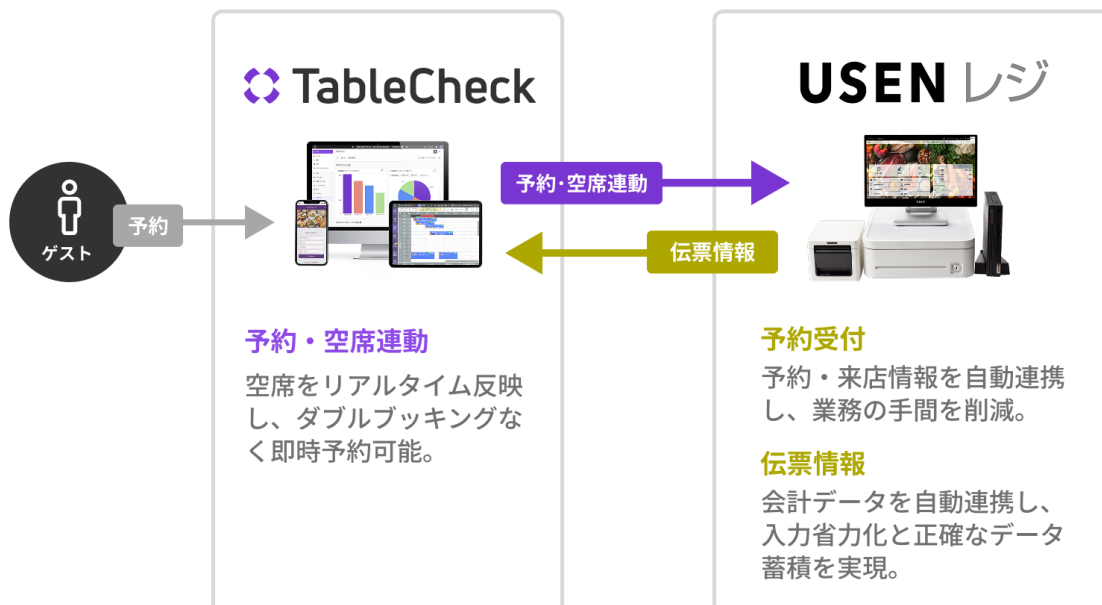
ゲスト

予約

TableCheck

予約･空席連動

伝票情報

USEN レジ

予約・空席連動

空席をリアルタイム反映し、ダブルブッキングなく即時予約可能。

予約受付

予約・来店情報を自動連携し、業務の手間を削減。

伝票情報

会計データを自動連携し、入力省力化と正確なデータ蓄積を実現。